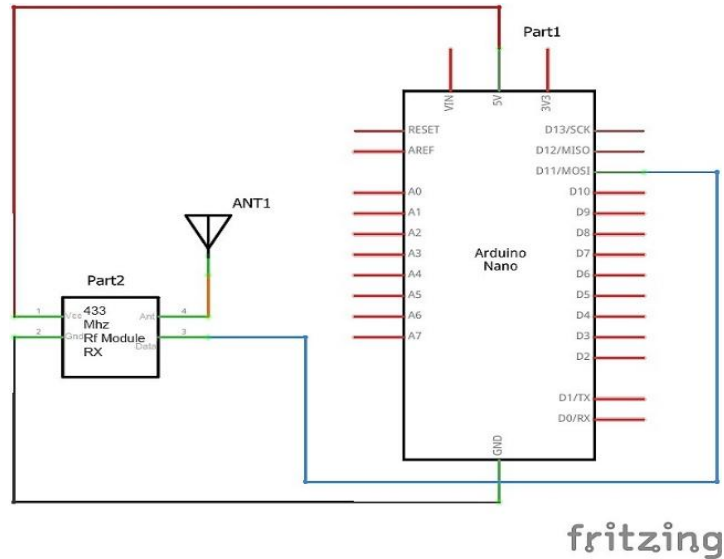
Part1

VIN
5V
3V3

RESET
AREF
A0
A1
A2
A3
A4
A5
A6
A7

D13/SCK
D12/MISO
D11/MOSI
D10
D9
D8
D7
D6
D5
D4
D3
D2
D1/TX
D0/RX

Arduino Nano

GND

ANT1

Part2

1 Vcc
2 Gnd
433 Mhz Rf Module RX
4 Ant
3 Data

fritzing